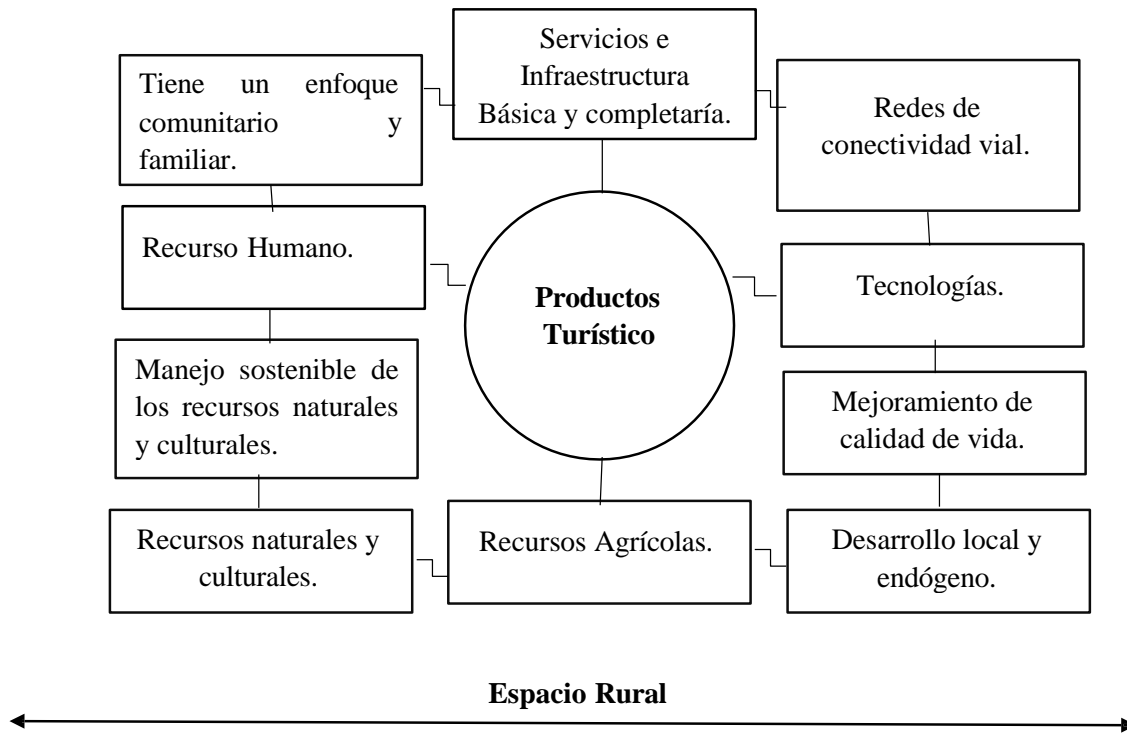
Servicios e Infraestructura Básica y completaría.

Tiene un enfoque comunitario y familiar.

Redes de conectividad vial.

Recurso Humano.

**Productos Turístico**

Tecnologías.

Manejo sostenible de los recursos naturales y culturales.

Mejoramiento de calidad de vida.

Recursos naturales y culturales.

Recursos Agrícolas.

Desarrollo local y endógeno.

**Espacio Rural**